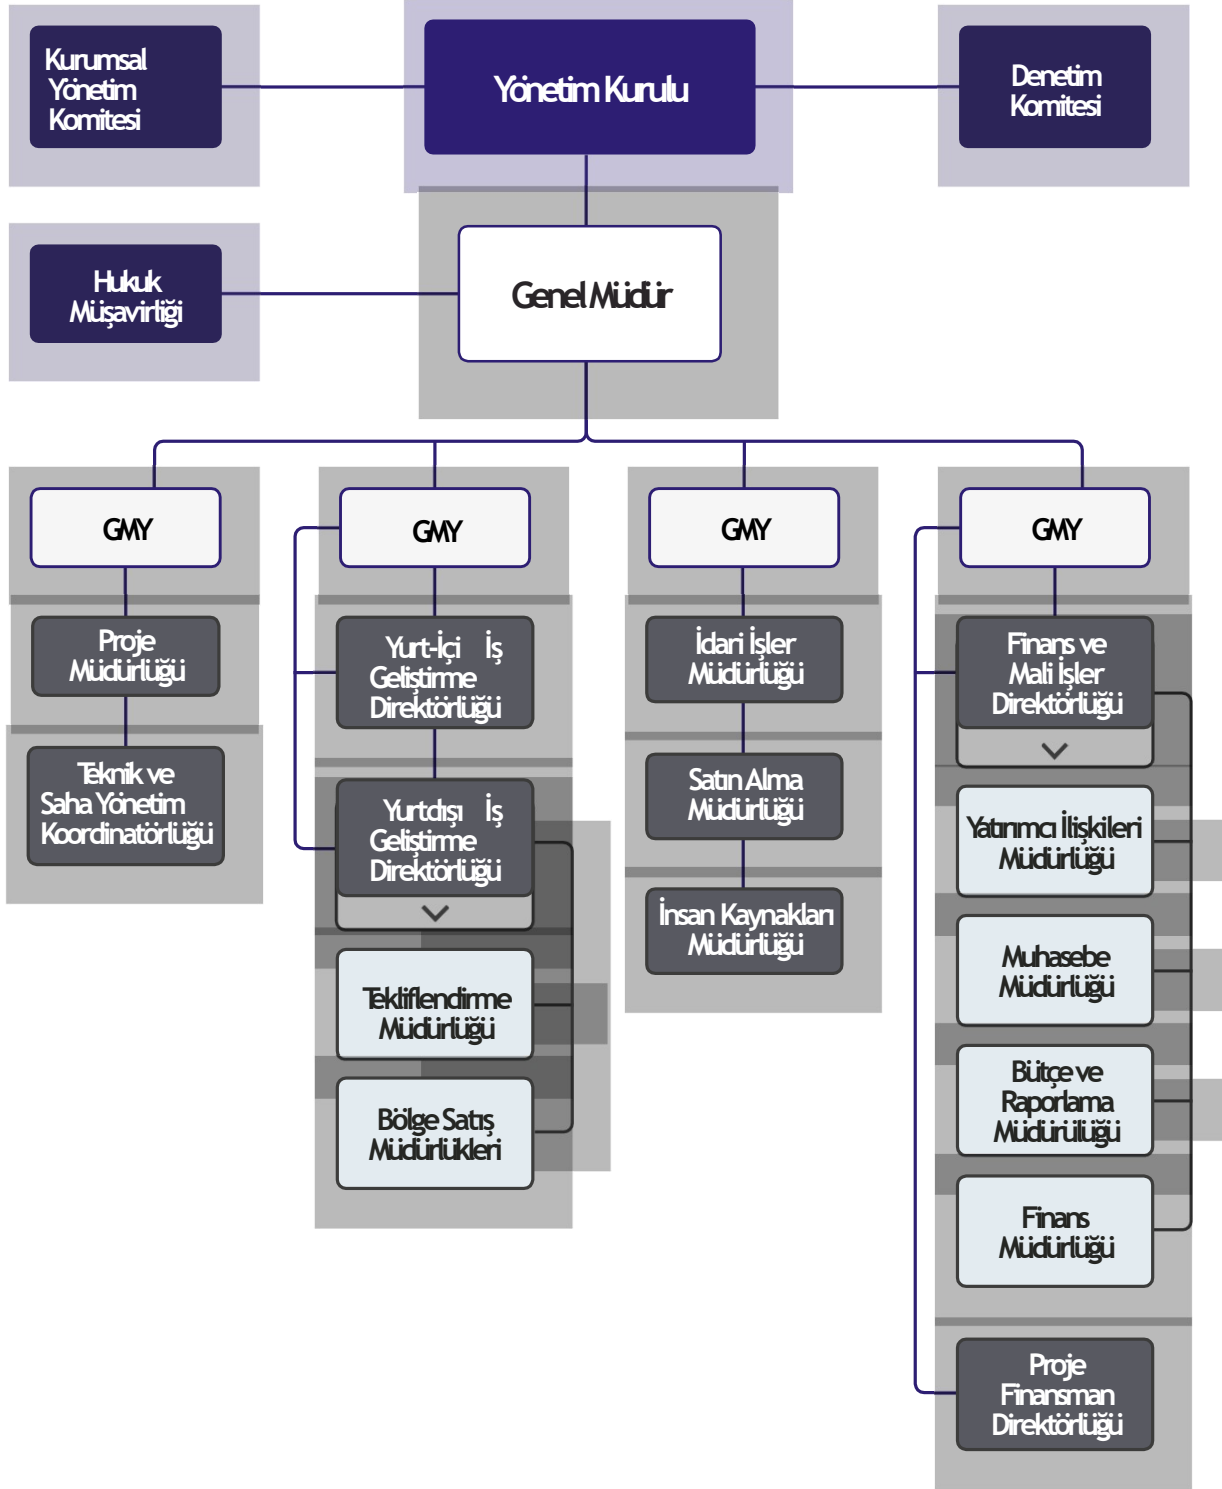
Kurumsal Yönetim Komitesi

Yönetim Kurulu

Denetim Komitesi

Hukuk Müşavirliği

Genel Müdür

GMY

Proje Müdürlüğü

Teknik ve Saha Yönetim Koordinatörlüğü

GMY

Yurt-İçi İş Geliştirme Direktörlüğü

Yurtdışı İş Geliştirme Direktörlüğü

Tekliflendirme Müdürlüğü

Bölge Satış Müdürlükleri

GMY

İdari İşler Müdürlüğü

Satın Alma Müdürlüğü

İnsan Kaynakları Müdürlüğü

GMY

Finans ve Mali İşler Direktörlüğü

Yatırımcı İlişkileri Müdürlüğü

Muhasebe Müdürlüğü

Bütçe ve Raporlama Müdürülüğü

Finans Müdürlüğü

Proje Finansman Direktörlüğü